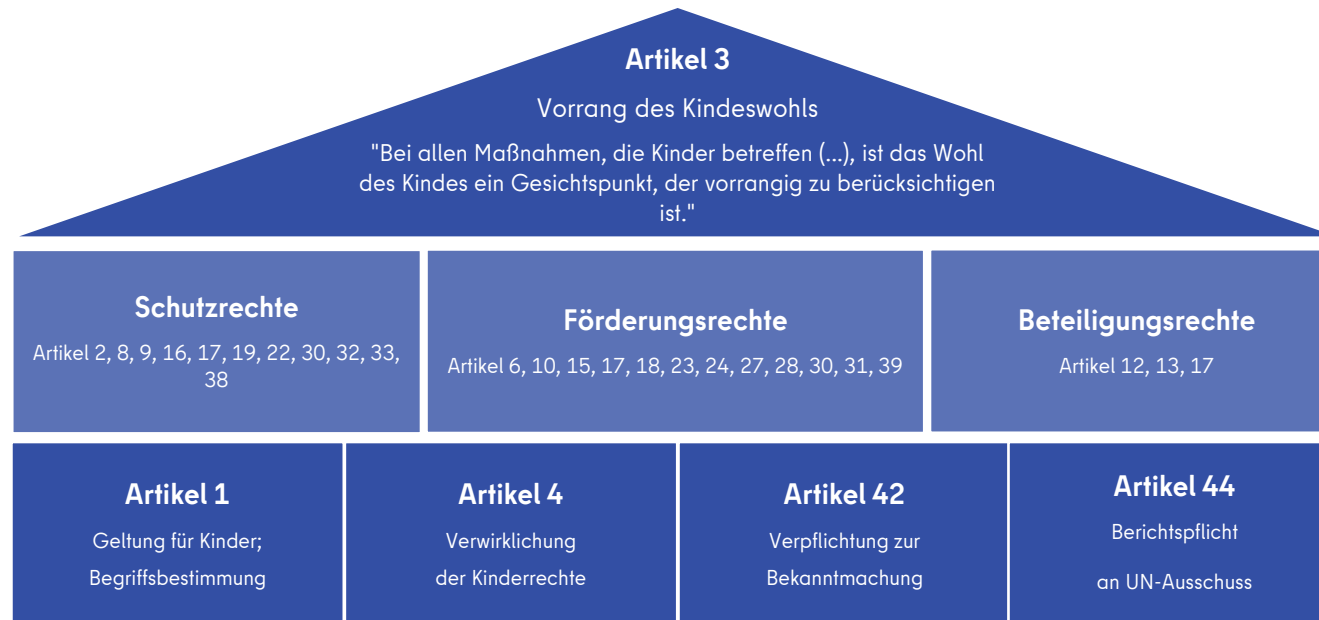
Artikel 3

Vorrang des Kindeswohls

"Bei allen Maßnahmen, die Kinder betreffen (...), ist das Wohl des Kindes ein Gesichtspunkt, der vorrangig zu berücksichtigen ist."

Schutzrechte

Artikel 2, 8, 9, 16, 17, 19, 22, 30, 32, 33, 38

Förderungsrechte

Artikel 6, 10, 15, 17, 18, 23, 24, 27, 28, 30, 31, 39

Beteiligungsrechte

Artikel 12, 13, 17

Artikel 1

Geltung für Kinder; Begriffsbestimmung

Artikel 4

Verwirklichung der Kinderrechte

Artikel 42

Verpflichtung zur Bekanntmachung

Artikel 44

Berichtspflicht an UN-Ausschuss